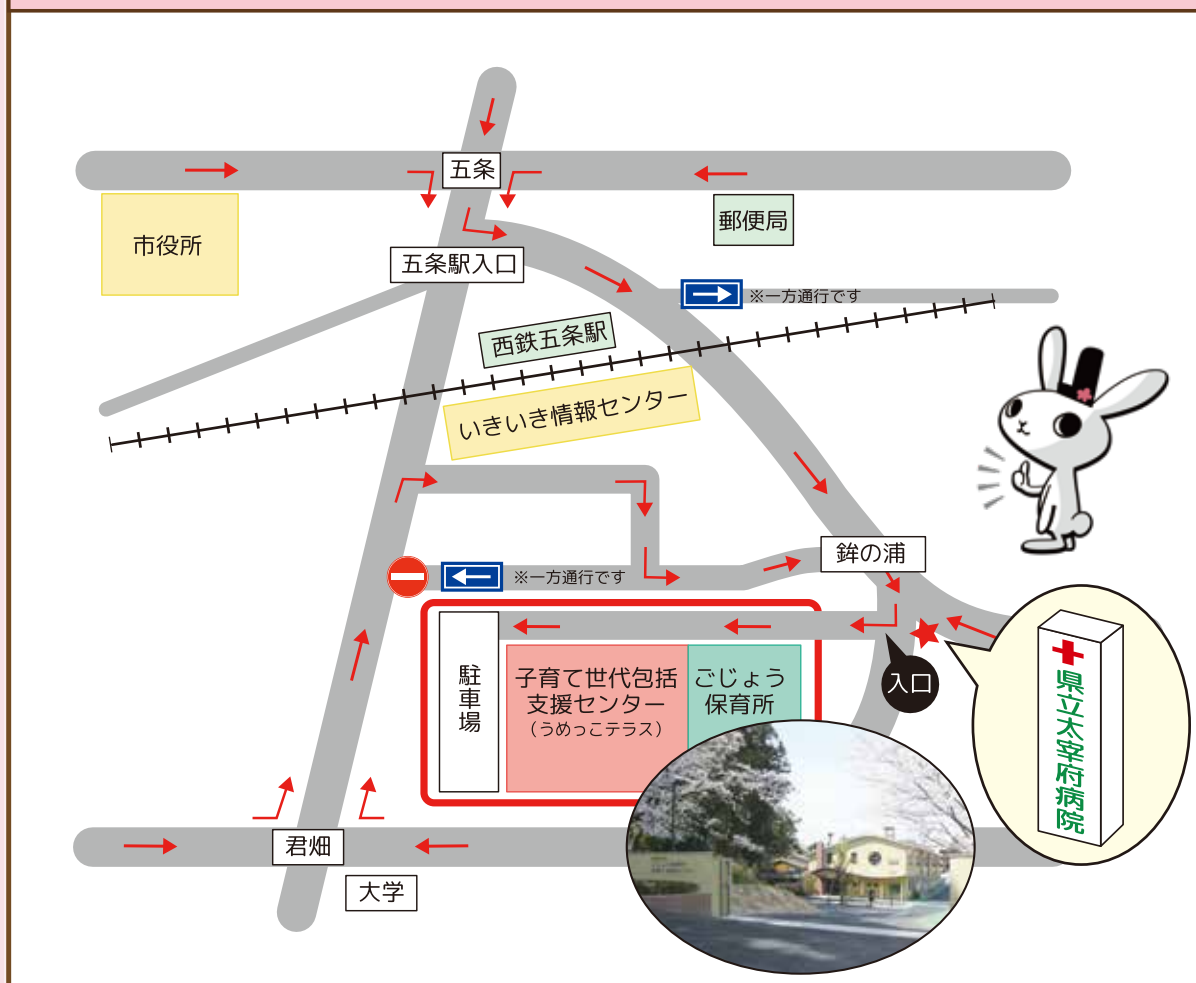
五条

市役所

郵便局

五条駅入口

※一方通行です

西鉄五条駅

いきいき情報センター

鉾の浦

※一方通行です

駐車場

子育て世代包括支援センター
（うめっこテラス）

ごじょう保育所

入口

県立太宰府病院

君畑

大学